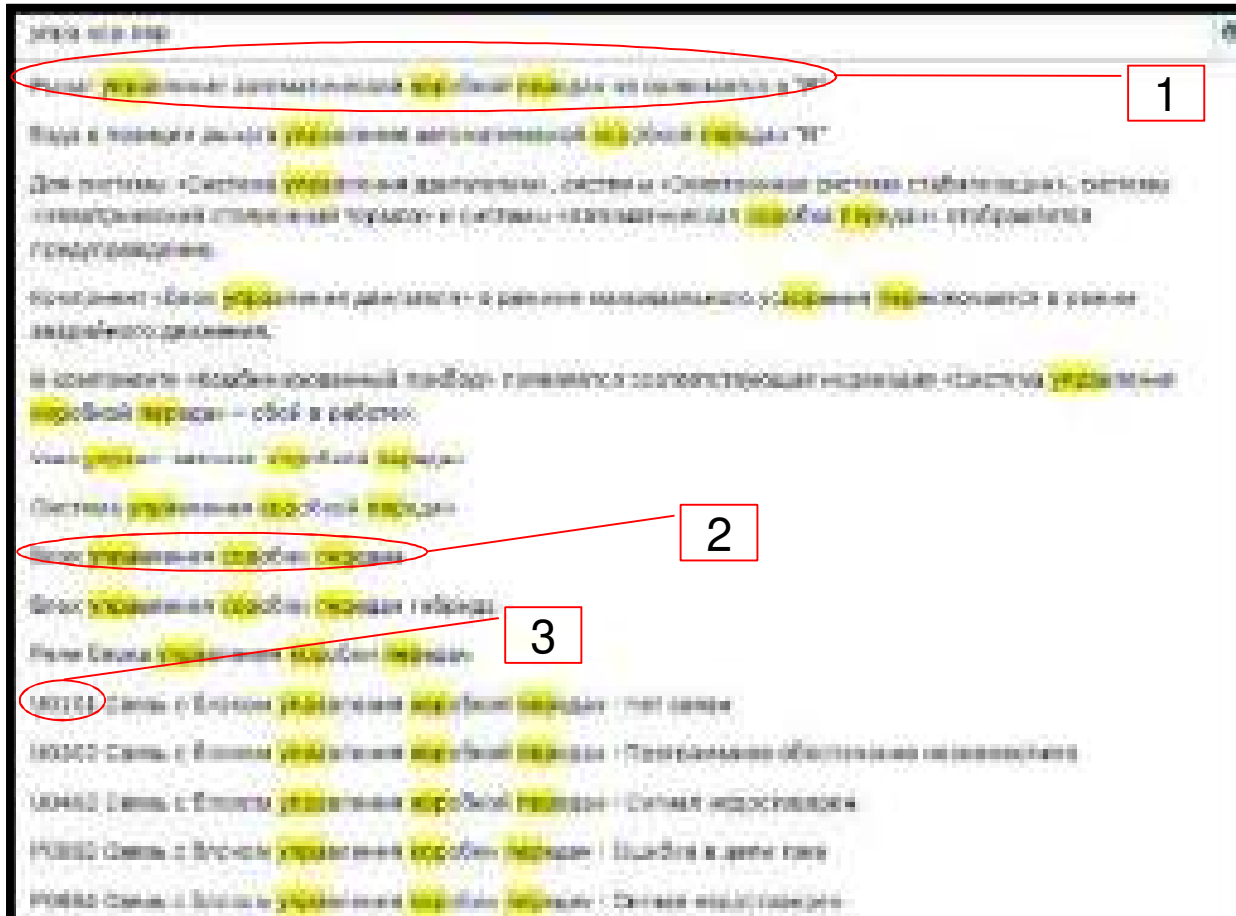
упр кор пер

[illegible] управление автоматической коробкой передач не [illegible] в "P"

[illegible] в позиции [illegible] управления автоматической коробкой передачи "R"

Для системы «Система управления двигателем», системы «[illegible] система стабилизации», системы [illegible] и системы «Автоматическая коробка передач» отображаются предупреждения.

Компонент «Блок управления двигателем» в режиме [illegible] ускорения переключается в режим аварийного движения.

В компоненте «Комбинированный прибор» появилось соответствующее сообщение «Система управления коробкой передач — сбой в работе».

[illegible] управления коробкой передачи

Система управления коробкой передач

Блок управления коробки передачи

Блок управления коробки передачи гибрида

Реле блока управления коробкой передачи

U0101 Связь с блоком управления коробкой передачи : нет связи

U0402 Связь с блоком управления коробкой передачи : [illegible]

U0402 Связь с блоком управления коробкой передачи : Сигнал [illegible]

P0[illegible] Связь с блоком управления коробкой передачи : Ошибка в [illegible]

P0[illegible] Связь с блоком управления коробкой передачи : Сигнал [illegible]

1

2

3